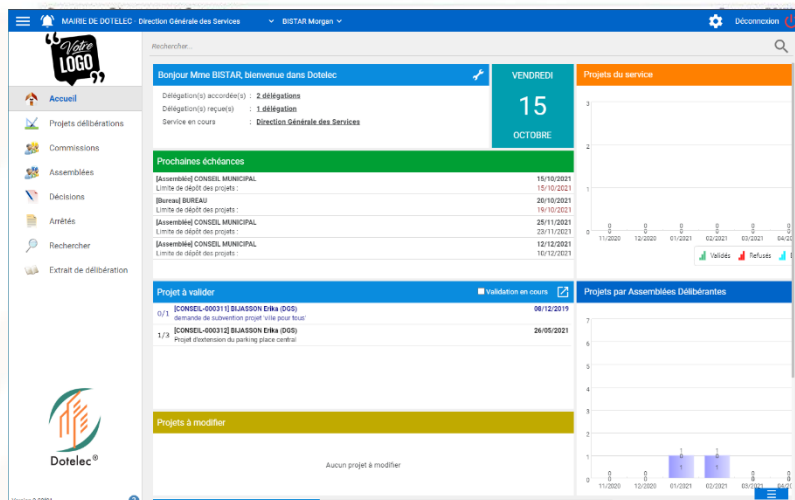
MAIRIE DE DOTELEC · Direction Générale des Services BISTAR Morgan Déconnexion

Votre LOGO

Rechercher...

Accueil
Projets délibérations
Commissions
Assemblées
Décisions
Arrêtés
Rechercher
Extrait de délibération

Dotelec®

Bonjour Mme BISTAR, bienvenue dans Dotelec

Délégation(s) accordée(s) : 2 délégations
Délégation(s) reçue(s) : 1 délégation
Service en cours : Direction Générale des Services

VENDREDI
15
OCTOBRE

Projets du service

3
2
1
0

0 11/2020 0 12/2020 0 01/2021 0 02/2021 0 03/2021 0

Validés Refusés

Prochaines échéances

| | |
|---|---|
| [Assemblée] CONSEIL MUNICIPAL | 15/10/2021 |
| Limite de dépôt des projets : | 15/10/2021 |
| [Bureau] BUREAU | 20/10/2021 |
| Limite de dépôt des projets : | 19/10/2021 |
| [Assemblée] CONSEIL MUNICIPAL | 25/11/2021 |
| Limite de dépôt des projets : | 23/11/2021 |
| [Assemblée] CONSEIL MUNICIPAL | 12/12/2021 |
| Limite de dépôt des projets : | 10/12/2021 |

Projet à valider
Validation en cours

0/1 [CONSEIL-000311] BIJASSON Erika (DGS) 08/12/2019
demande de subvention projet 'ville pour tous'
1/3 [CONSEIL-000312] BIJASSON Erika (DGS) 26/05/2021
Projet d'extension du parking place central

Projets par Assemblées Délibérantes

7
6
5
4
3
2
1
0

0 11/2020 0 12/2020 1 01/2021 1 02/2021 0 03/2021 0 04/20

Projets à modifier

Aucun projet à modifier